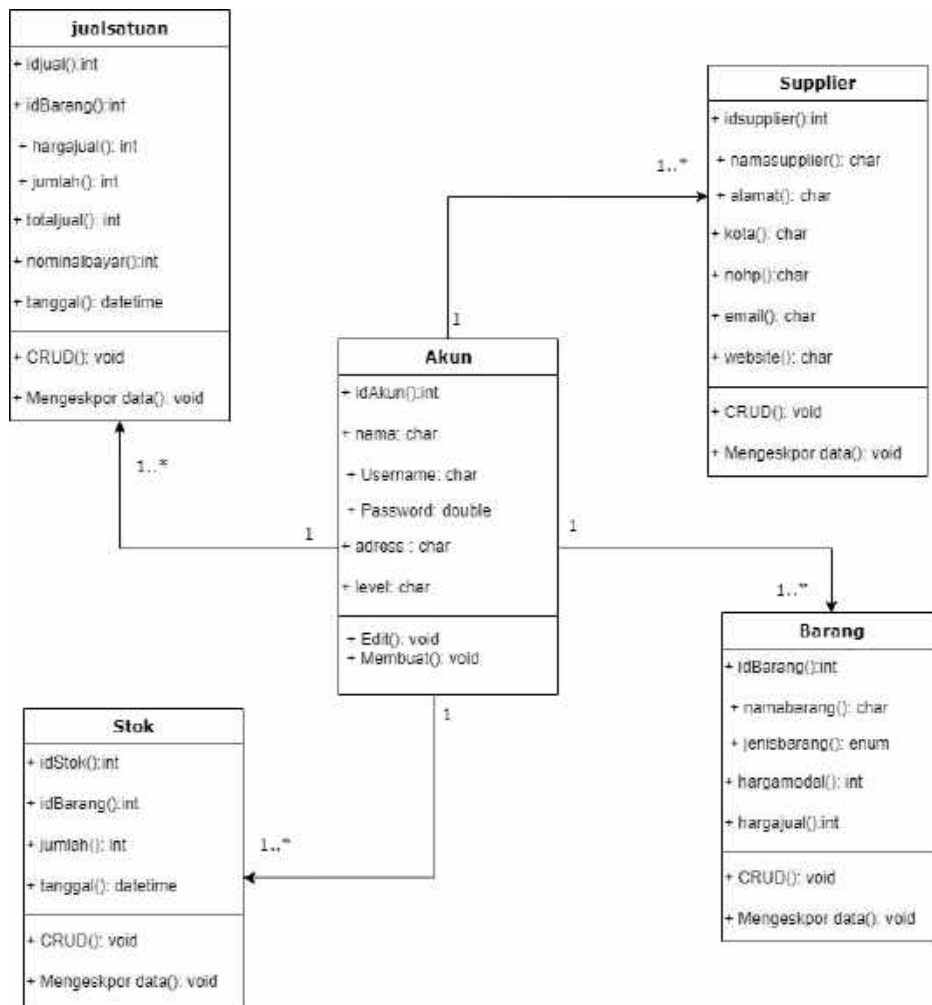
jualsatuan

+ idjual():int

+ idBarang():int

+ hargajual(): int

+ jumlah(): int

+ totaljual(): int

+ nominalbayar():int

+ tanggal(): datetime

+ CRUD(): void

+ Mengeskpor data(): void

Supplier

+ idsupplier():int

+ namasupplier(): char

+ alamat(): char

+ kota(): char

+ nohp():char

+ email(): char

+ website(): char

+ CRUD(): void

+ Mengeskpor data(): void

1..*

1

Akun

+ idAkun():int

+ nama: char

+ Username: char

+ Password: double

+ adress : char

+ level: char

+ Edit(): void

+ Membuat(): void

1..*

1

1

1..*

Barang

+ idBarang():int

+ namabarang(): char

+ jenisbarang(): enum

+ hargamodal(): int

+ hargajual():int

+ CRUD(): void

+ Mengeskpor data(): void

1

Stok

+ idStok():int

+ idBarang():int

+ jumlah(): int

+ tanggal(): datetime

+ CRUD(): void

+ Mengeskpor data(): void

1..*